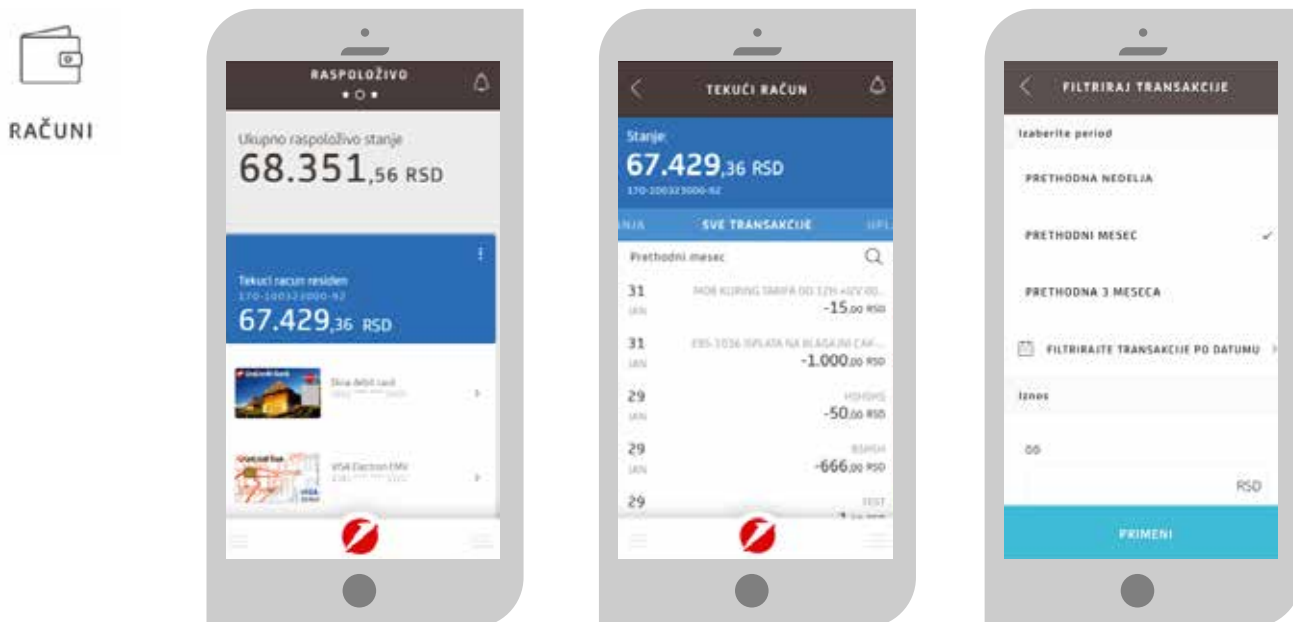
RAČUNI

RASPOLOŽIVO

Ukupno raspoloživo stanje
68.351,56 RSD

Tekući racun residen
170-100323000-92
67.429,36 RSD

Dina debit card
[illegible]

VISA Electron EMV
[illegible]

TEKUĆI RAČUN

Stanje:
67.429,36 RSD
170-100323000-92

NJA SVE TRANSAKCIJE UPL

Prethodni mesec

31 JAN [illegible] -15,00 RSD
31 JAN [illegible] IPLATA NA BLAGAJNI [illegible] -1.000,00 RSD
29 JAN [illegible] -50,00 RSD
29 JAN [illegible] -666,00 RSD
29 TEST

FILTRIRAJ TRANSAKCIJE

Izaberite period

PRETHODNA NEDELJA

PRETHODNI MESEC

PRETHODNA 3 MESECA

FILTRIRAITE TRANSAKCIJE PO DATUMU

Iznos

00

RSD

PRIMENI